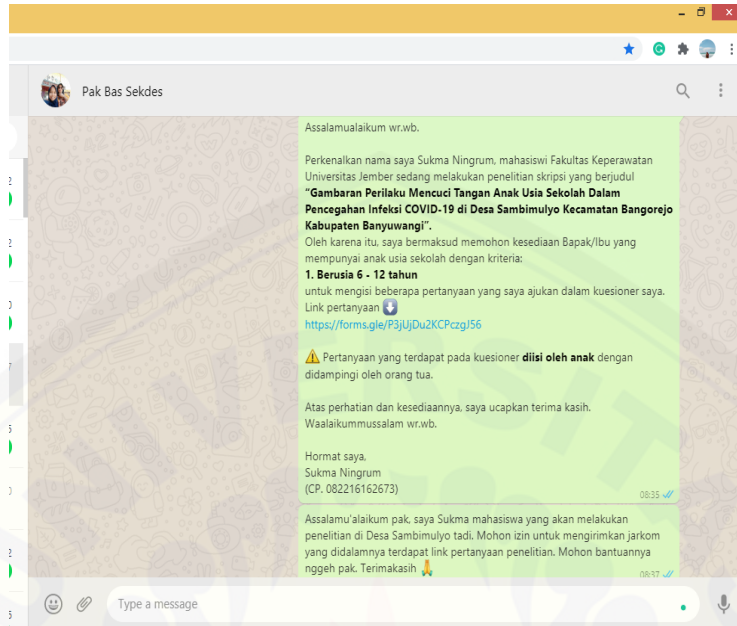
Pak Bas Sekdes

Assalamualaikum wr.wb.

Perkenalkan nama saya Sukma Ningrum, mahasiswi Fakultas Keperawatan Universitas Jember sedang melakukan penelitian skripsi yang berjudul **"Gambaran Perilaku Mencuci Tangan Anak Usia Sekolah Dalam Pencegahan Infeksi COVID-19 di Desa Sambimulyo Kecamatan Bangorejo Kabupaten Banyuwangi".**
Oleh karena itu, saya bermaksud memohon kesediaan Bapak/Ibu yang mempunyai anak usia sekolah dengan kriteria:
**1. Berusia 6 - 12 tahun**
untuk mengisi beberapa pertanyaan yang saya ajukan dalam kuesioner saya.
Link pertanyaan ⬇️
https://forms.gle/P3jUjDu2KCPczgJ56

⚠️ Pertanyaan yang terdapat pada kuesioner **diisi oleh anak** dengan didampingi oleh orang tua.

Atas perhatian dan kesediaannya, saya ucapkan terima kasih.
Waalaikummussalam wr.wb.

Hormat saya,
Sukma Ningrum
(CP. 082216162673)
08:35

Assalamu'alaikum pak, saya Sukma mahasiswa yang akan melakukan penelitian di Desa Sambimulyo tadi. Mohon izin untuk mengirimkan jarkom yang didalamnya terdapat link pertanyaan penelitian. Mohon bantuannya nggeh pak. Terimakasih 🙏
08:37

Type a message